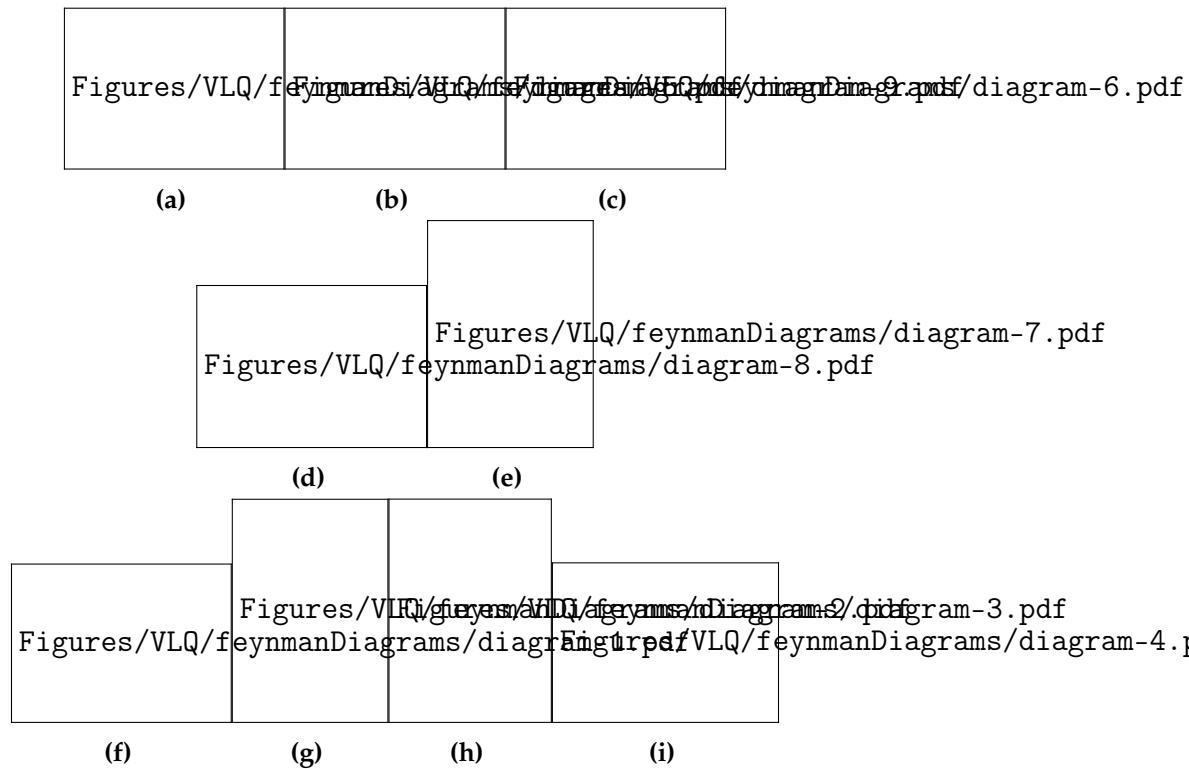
Figures/VLQ/f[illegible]/diagram-6.pdf

(a) (b) (c)

Figures/VLQ/feynmanDiagrams/diagram-7.pdf
Figures/VLQ/feynmanDiagrams/diagram-8.pdf

(d) (e)

Figures/VL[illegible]diagram-3.pdf
Figures/VLQ/feynmanDiagrams/diagra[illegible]VLQ/feynmanDiagrams/diagram-4.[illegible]

(f) (g) (h) (i)